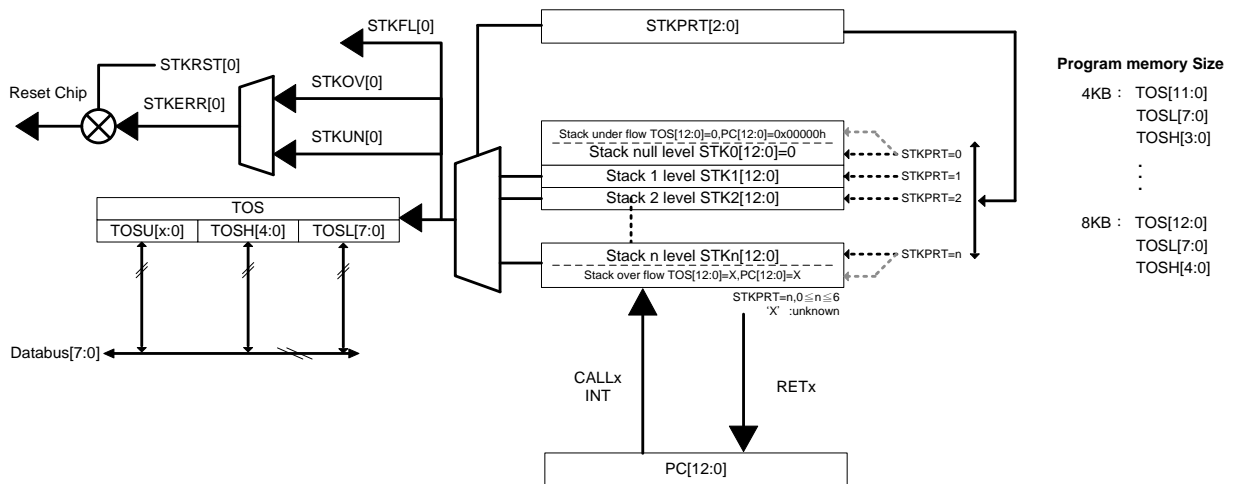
STKFL[0]

STKRST[0]

Reset Chip

STKOV[0]

STKERR[0]

STKUN[0]

STKPRT[2:0]

Program memory Size

4KB : TOS[11:0]
TOSL[7:0]
TOSH[3:0]

.
.
.

8KB : TOS[12:0]
TOSL[7:0]
TOSH[4:0]

Stack under flow TOS[12:0]=0,PC[12:0]=0x00000h
Stack null level STK0[12:0]=0
Stack 1 level STK1[12:0]
Stack 2 level STK2[12:0]

STKPRT=0
STKPRT=1
STKPRT=2

| TOS | | |
|---|---|---|
| TOSU[x:0] | TOSH[4:0] | TOSL[7:0] |

Stack n level STKn[12:0]
Stack over flow TOS[12:0]=X,PC[12:0]=X

STKPRT=n

STKPRT=n,0≦n≦6
'X' :unknown

Databus[7:0]

CALLx
INT

RETx

PC[12:0]